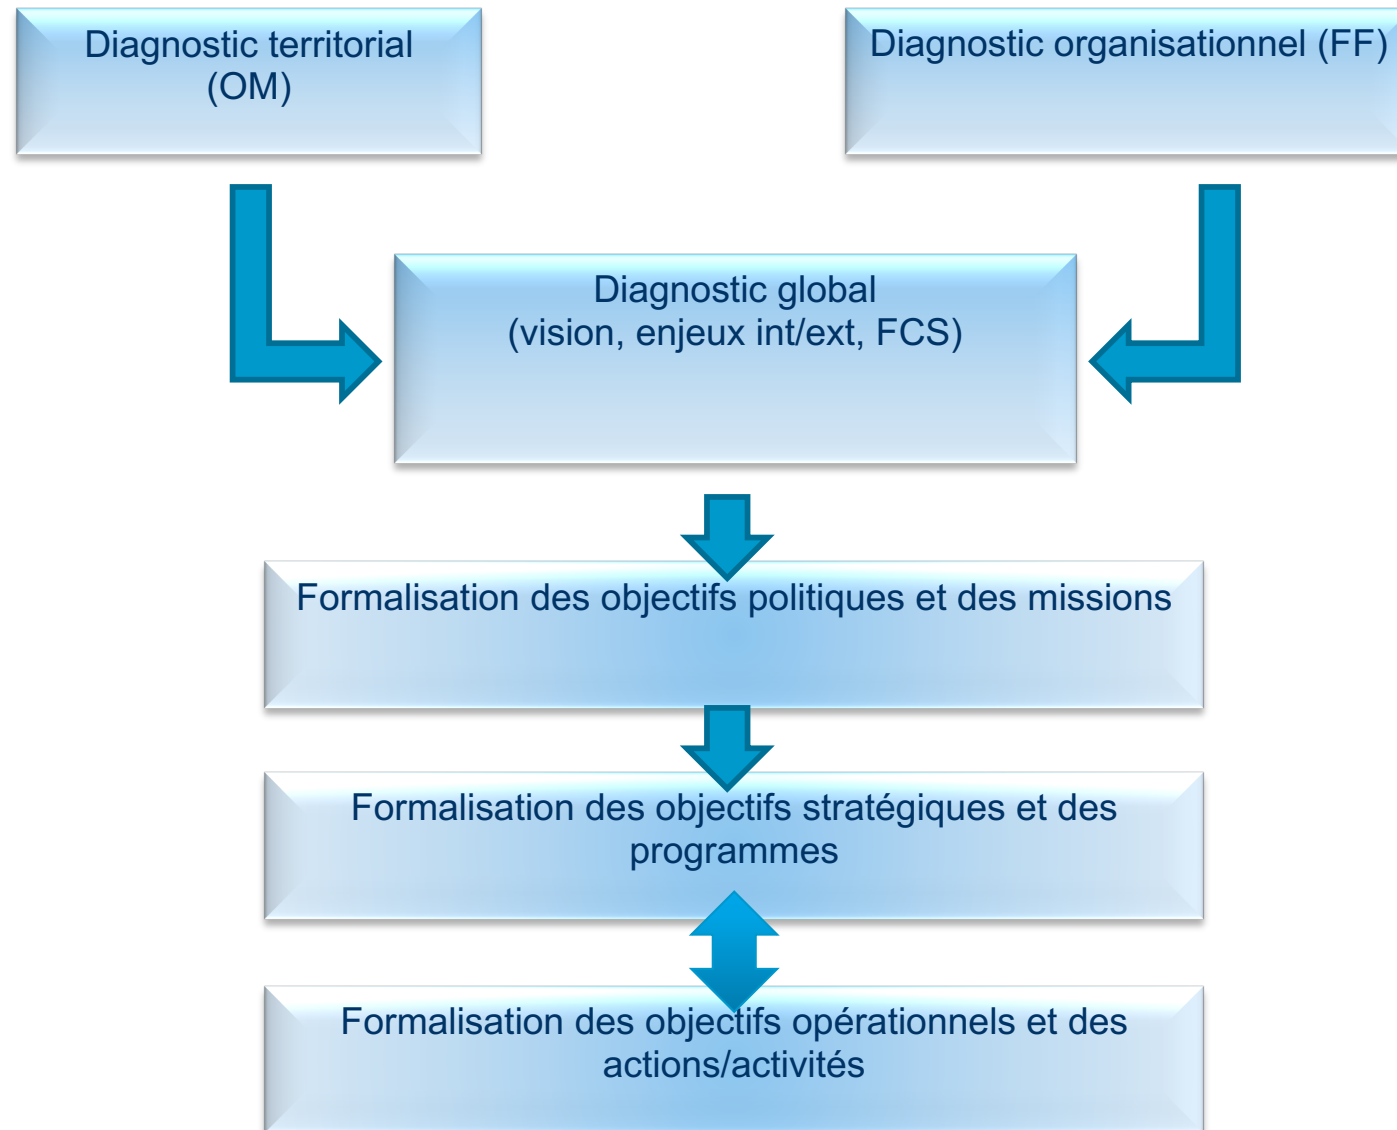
Diagnostic territorial (OM)

Diagnostic organisationnel (FF)

Diagnostic global
(vision, enjeux int/ext, FCS)

Formalisation des objectifs politiques et des missions

Formalisation des objectifs stratégiques et des programmes

Formalisation des objectifs opérationnels et des actions/activités